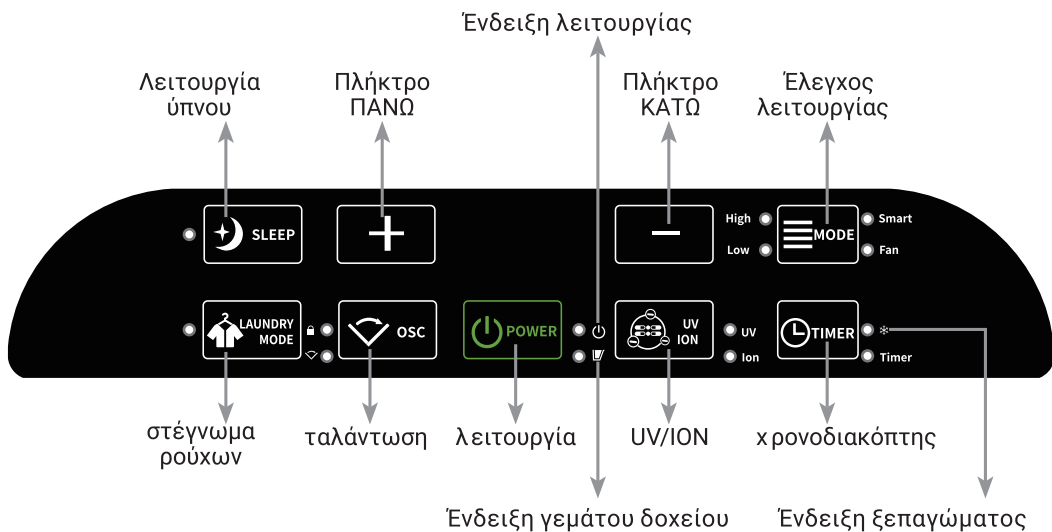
Ένδειξη λειτουργίας

Λειτουργία ύπνου

Πλήκτρο ΠΑΝΩ

Πλήκτρο ΚΑΤΩ

Έλεγχος λειτουργίας

SLEEP

+

−

High

Low

MODE

Smart

Fan

LAUNDRY MODE

OSC

POWER

UV ION

UV

Ion

TIMER

Timer

στέγνωμα ρούχων

ταλάντωση

λειτουργία

UV/ION

χρονοδιακόπτης

Ένδειξη γεμάτου δοχείου

Ένδειξη ξεπαγώματος